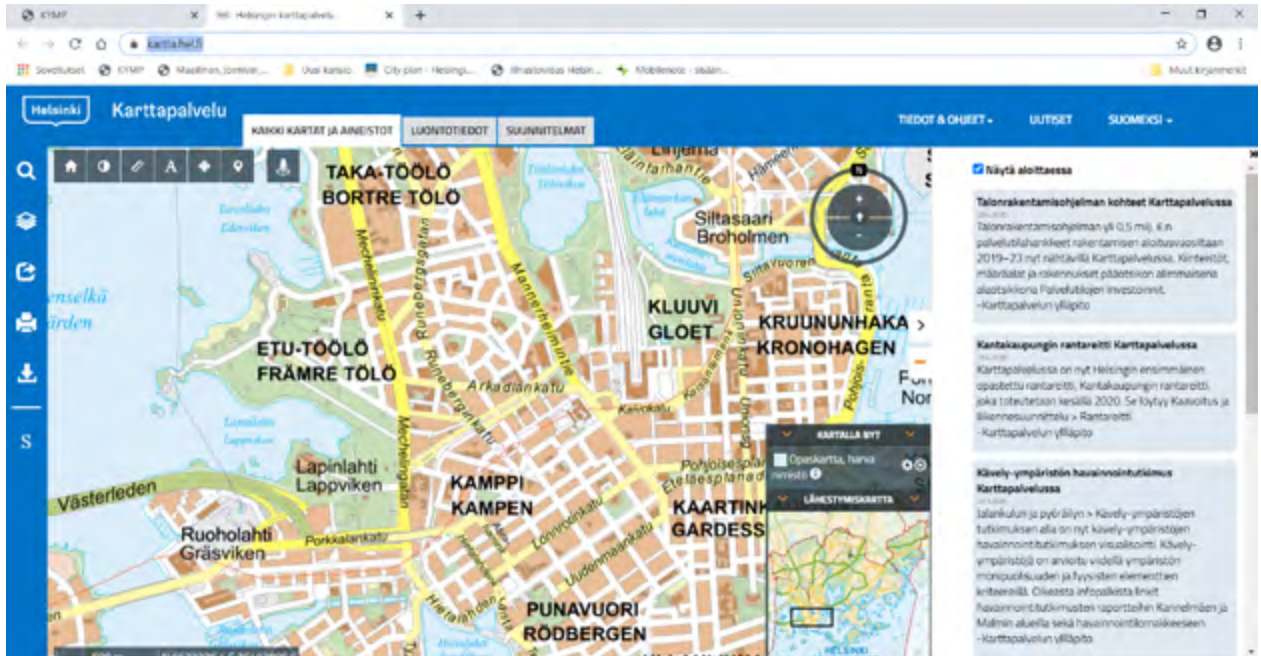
KYMP | Helsingin karttapalvelu

kartta.hel.fi

Sovellukset KYMP Maailman_lämtiset... Uusi kansio City plan - Helsings... Ilmastovisas Helsin... Mobilenote - sisään... Muut kirjanmerkit

Helsinki Karttapalvelu

KAIKKI KARTAT JA AINEISTOT | LUONTOTIEDOT | SUUNNITELMAT

TIEDOT & OHJEET | UUTISET | SUOMEKSI

S

TAKA-TÖÖLÖ
BORTRE TÖLÖ
Siltasaari
Broholmen
KLUUVI
GLOET
KRUUNUNHAKA
KRONOHAGEN
ETU-TÖÖLÖ
FRÄMRE TÖLÖ
Arkadiankatu
Lapinlahti
Lappviken
KAMPPI
KAMPEN
KAARTIN
GARDESS
Västerleden
Ruoholahti
Gräsviken
Porkkalankatu
PUNAVUORI
RÖDBERGEN
Mannerheimintie
Mechelininkatu
Runebergink
Lönnrotinkatu
Uudenmaankatu
Pohjoisesplanadi
Eteläesplanadi
Keskuskatu
Unioninkatu
Siltavuoren
Liisankatu
enselkä
irden
Fo
Nor

KARTALLA NYT
Opaskartta, harva nimistö
LÄHESTYMISKARTTA

Näytä aloittaessa

Talonrakentamisohjelman kohteet Karttapalvelussa
Talonrakentamisohjelman yli 0,5 milj. € n palvelutilahankkeet rakentamisen aloitusvuosittain 2019–23 nyt nähtävillä Karttapalvelussa. Kiinteistöt, määrärahat ja rakennukset päätetään alimmaisena alasivukkona Palvelutilojen investoinnit.
-Karttapalvelun ylläpito

Kantakaupungin rantareitti Karttapalvelussa
Karttapalvelussa on nyt Helsingin ensimmäinen opastettu rantareitti, Kantakaupungin rantareitti, joka toteutetaan kesällä 2020. Se löytyy Kaavoitus ja liikennesuunnittelu > Rantareitti.
-Karttapalvelun ylläpito

Kävely-ympäristön havainnointitutkimus Karttapalvelussa
Jalankulun ja pyöräilyn > Kävely-ympäristöjen tutkimuksen alla on nyt kävely-ympäristöjen havainnointitutkimuksen visualisointi. Kävely-ympäristöjä on arvioitu viidellä ympäristön monipuolisuuden ja fyysisten elementtien kriteereillä. Oikeasta infopalkista linkit havainnointitutkimusten raportteihin Kannelmäen ja Malmin alueilla sekä havainnointilomakkeeseen.
-Karttapalvelun ylläpito